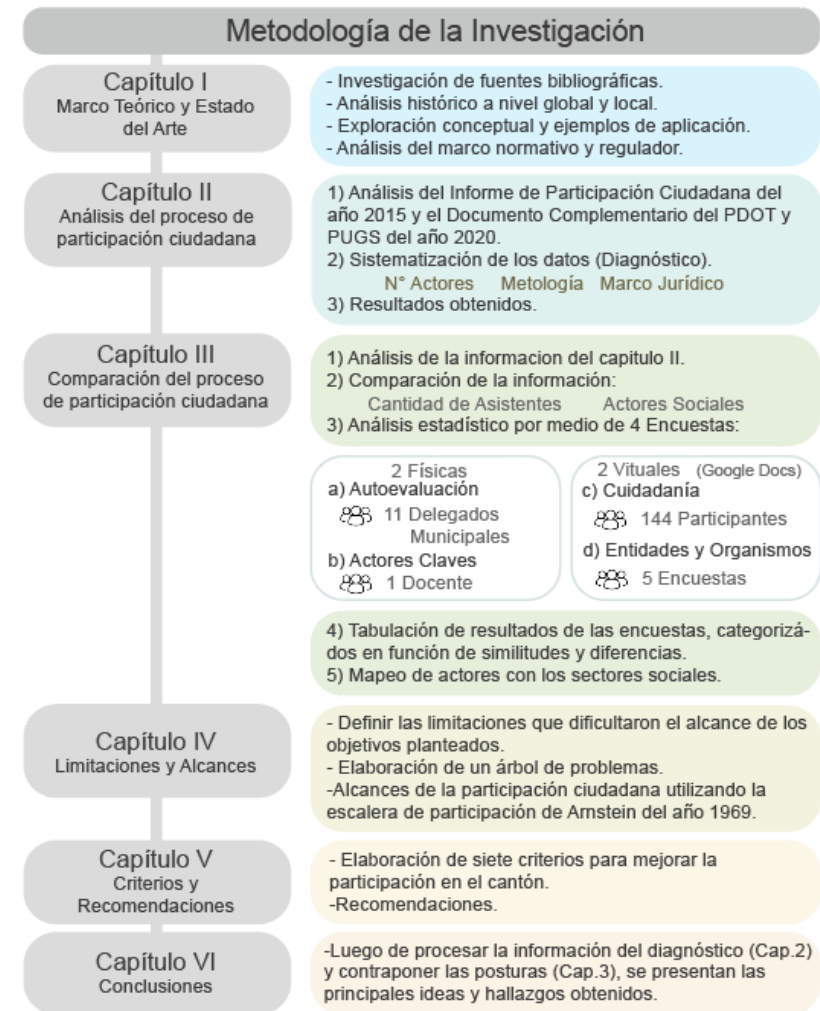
Metodología de la Investigación

Capítulo I
Marco Teórico y Estado del Arte

- Investigación de fuentes bibliográficas.
- Análisis histórico a nivel global y local.
- Exploración conceptual y ejemplos de aplicación.
- Análisis del marco normativo y regulador.

Capítulo II
Análisis del proceso de participación ciudadana

1) Análisis del Informe de Participación Ciudadana del año 2015 y el Documento Complementario del PDOT y PUGS del año 2020.
2) Sistematización de los datos (Diagnóstico).
N° Actores Metología Marco Jurídico
3) Resultados obtenidos.

Capítulo III
Comparación del proceso de participación ciudadana

1) Análisis de la informacion del capitulo II.
2) Comparación de la información:
Cantidad de Asistentes Actores Sociales
3) Análisis estadístico por medio de 4 Encuestas:

2 Físicas
a) Autoevaluación
11 Delegados Municipales
b) Actores Claves
1 Docente

2 Vituales (Google Docs)
c) Cuidadanía
144 Participantes
d) Entidades y Organismos
5 Encuestas

4) Tabulación de resultados de las encuestas, categorizádos en función de similitudes y diferencias.
5) Mapeo de actores con los sectores sociales.

Capítulo IV
Limitaciones y Alcances

- Definir las limitaciones que dificultaron el alcance de los objetivos planteados.
- Elaboración de un árbol de problemas.
-Alcances de la participación ciudadana utilizando la escalera de participación de Arnstein del año 1969.

Capítulo V
Criterios y Recomendaciones

- Elaboración de siete criterios para mejorar la participación en el cantón.
-Recomendaciones.

Capítulo VI
Conclusiones

-Luego de procesar la información del diagnóstico (Cap.2) y contraponer las posturas (Cap.3), se presentan las principales ideas y hallazgos obtenidos.